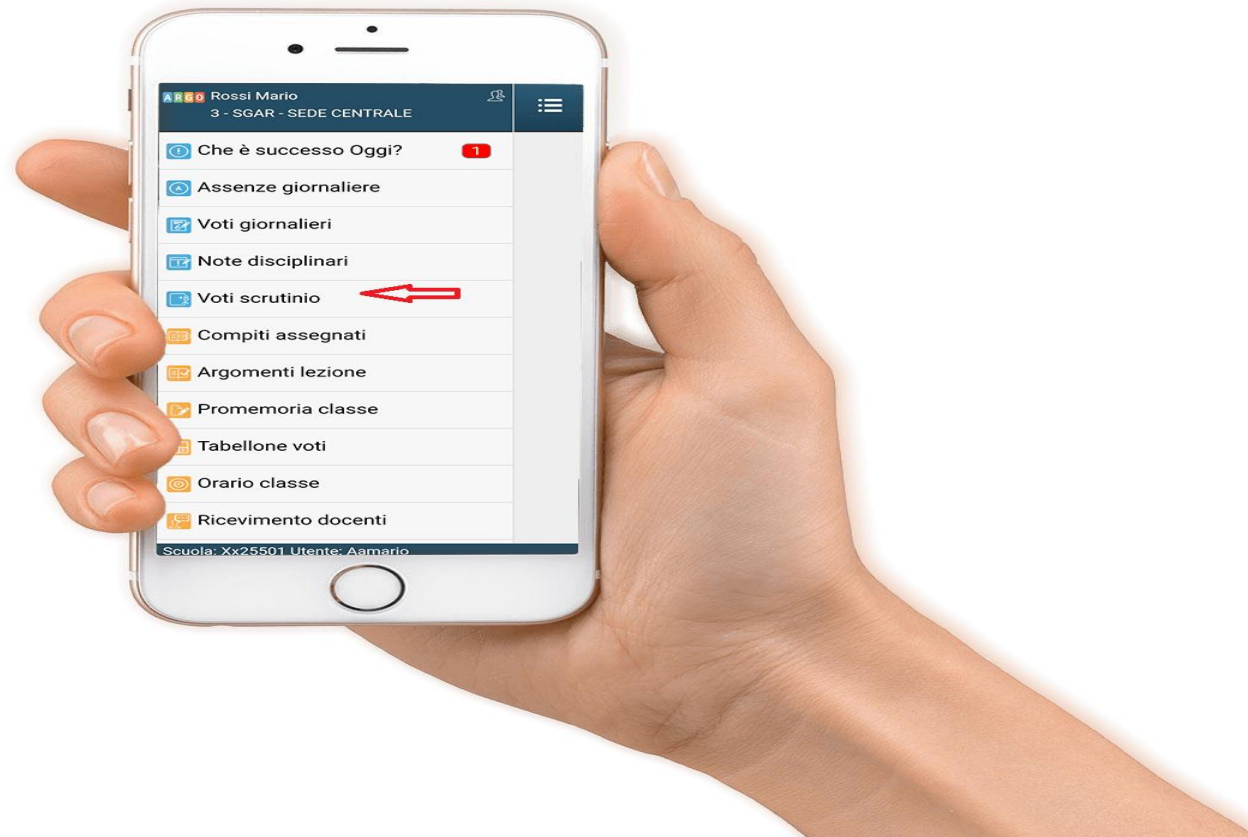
ARGO Rossi Mario
3 - SGAR - SEDE CENTRALE

Che è successo Oggi? 1
Assenze giornaliere
Voti giornalieri
Note disciplinari
Voti scrutinio
Compiti assegnati
Argomenti lezione
Promemoria classe
Tabellone voti
Orario classe
Ricevimento docenti

Scuola: Xx25501 Utente: Aamario